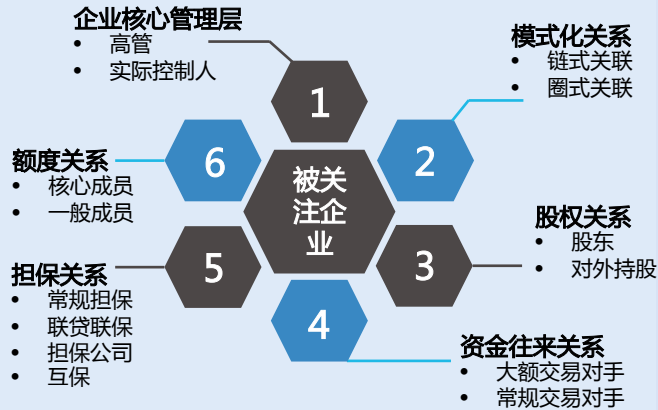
企业核心管理层
• 高管
• 实际控制人

模式化关系
• 链式关联
• 圈式关联

额度关系
• 核心成员
• 一般成员

股权关系
• 股东
• 对外持股

担保关系
• 常规担保
• 联贷联保
• 担保公司
• 互保

资金往来关系
• 大额交易对手
• 常规交易对手

1
2
3
4
5
6
被关注企业